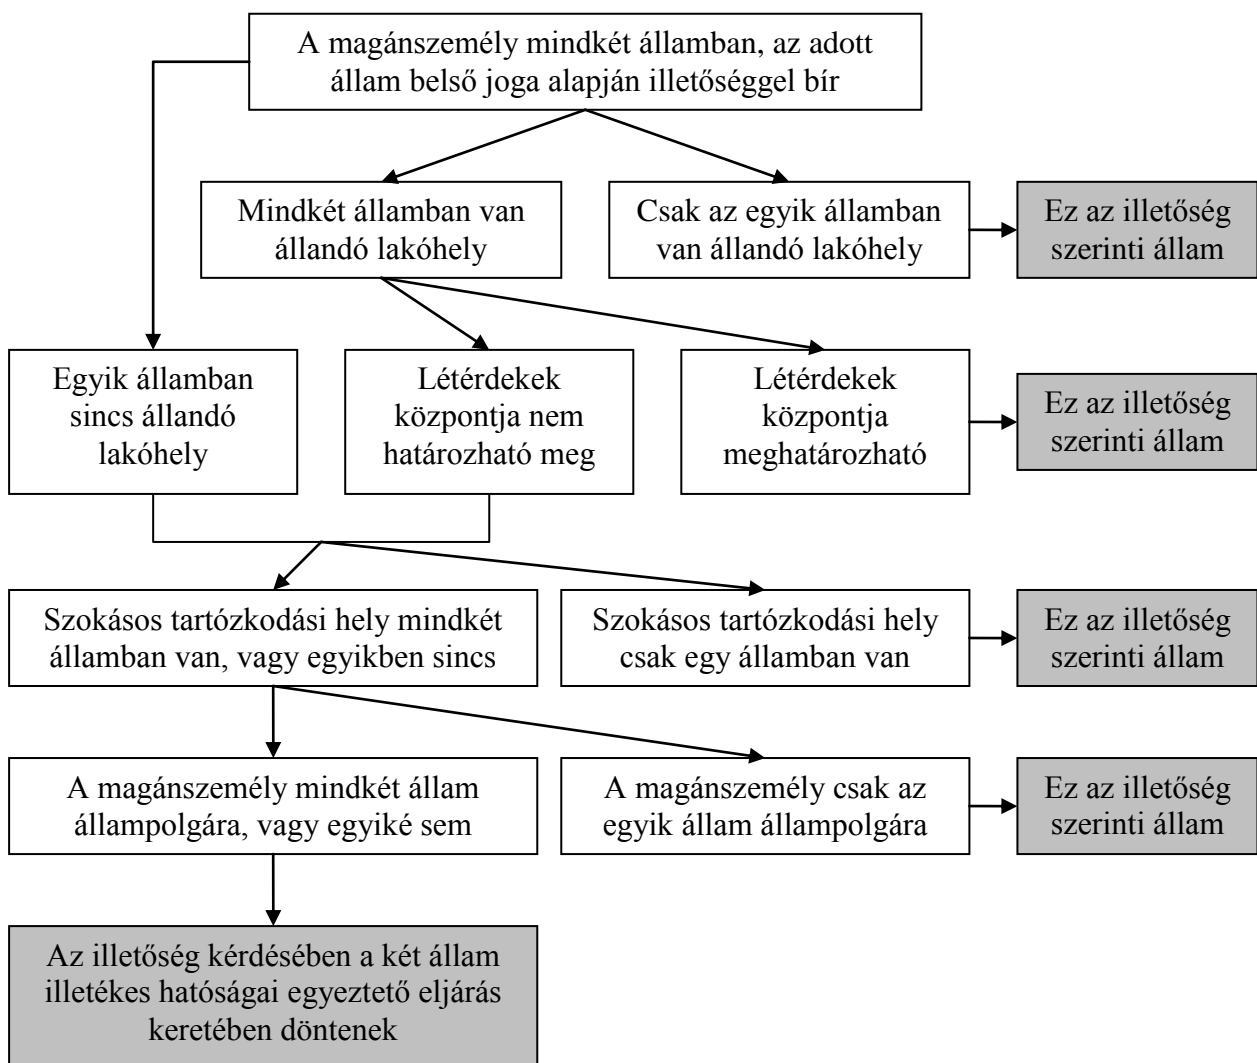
A magánszemély mindkét államban, az adott állam belső joga alapján illetőséggel bír

Mindkét államban van állandó lakóhely

Csak az egyik államban van állandó lakóhely

Ez az illetőség szerinti állam

Egyik államban sincs állandó lakóhely

Létérdekek központja nem határozható meg

Létérdekek központja meghatározható

Ez az illetőség szerinti állam

Szokásos tartózkodási hely mindkét államban van, vagy egyikben sincs

Szokásos tartózkodási hely csak egy államban van

Ez az illetőség szerinti állam

A magánszemély mindkét állam állampolgára, vagy egyiké sem

A magánszemély csak az egyik állam állampolgára

Ez az illetőség szerinti állam

Az illetőség kérdésében a két állam illetékes hatóságai egyeztető eljárás keretében döntenek